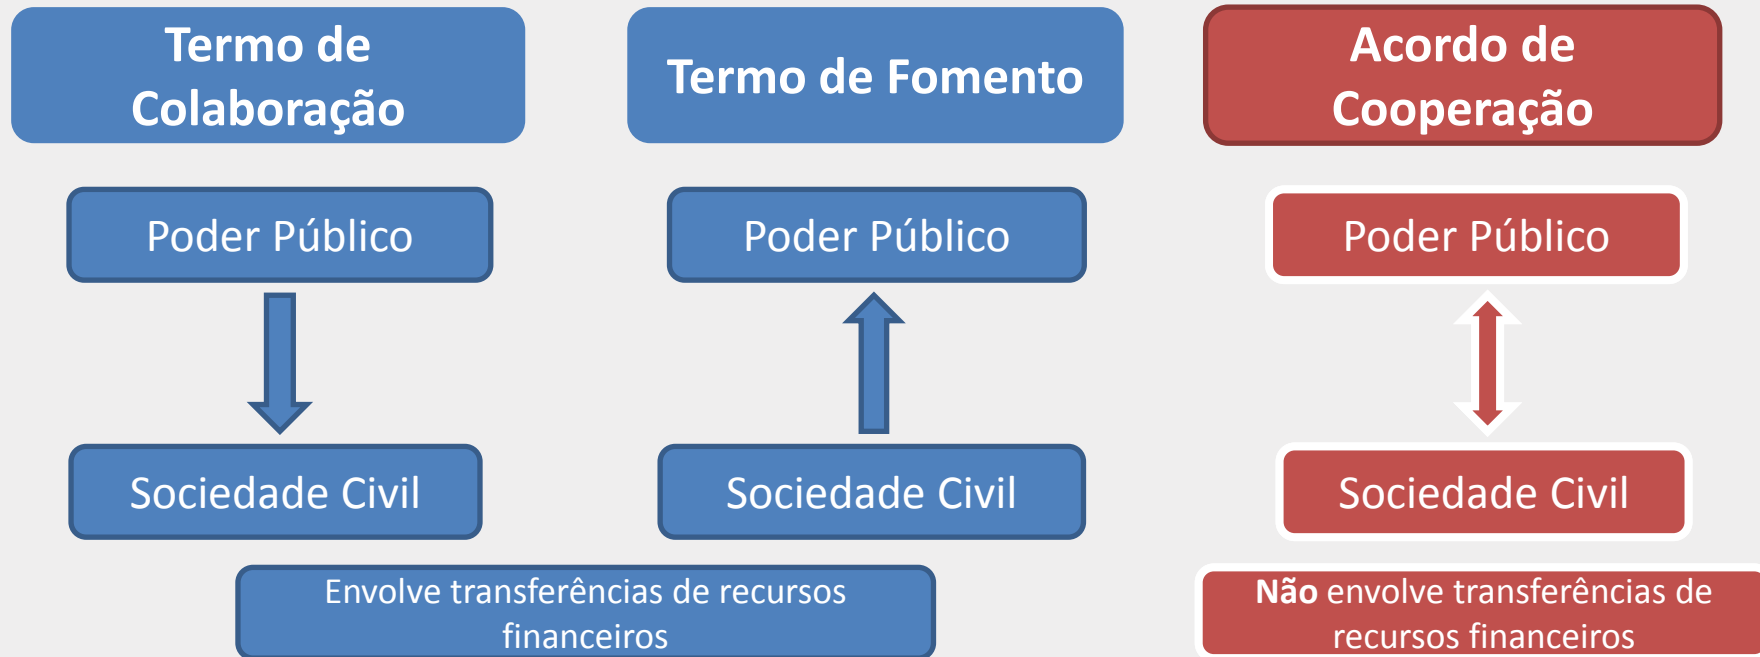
Termo de Colaboração

Termo de Fomento

Acordo de Cooperação

Poder Público

Poder Público

Poder Público

Sociedade Civil

Sociedade Civil

Sociedade Civil

Envolve transferências de recursos financeiros

**Não** envolve transferências de recursos financeiros